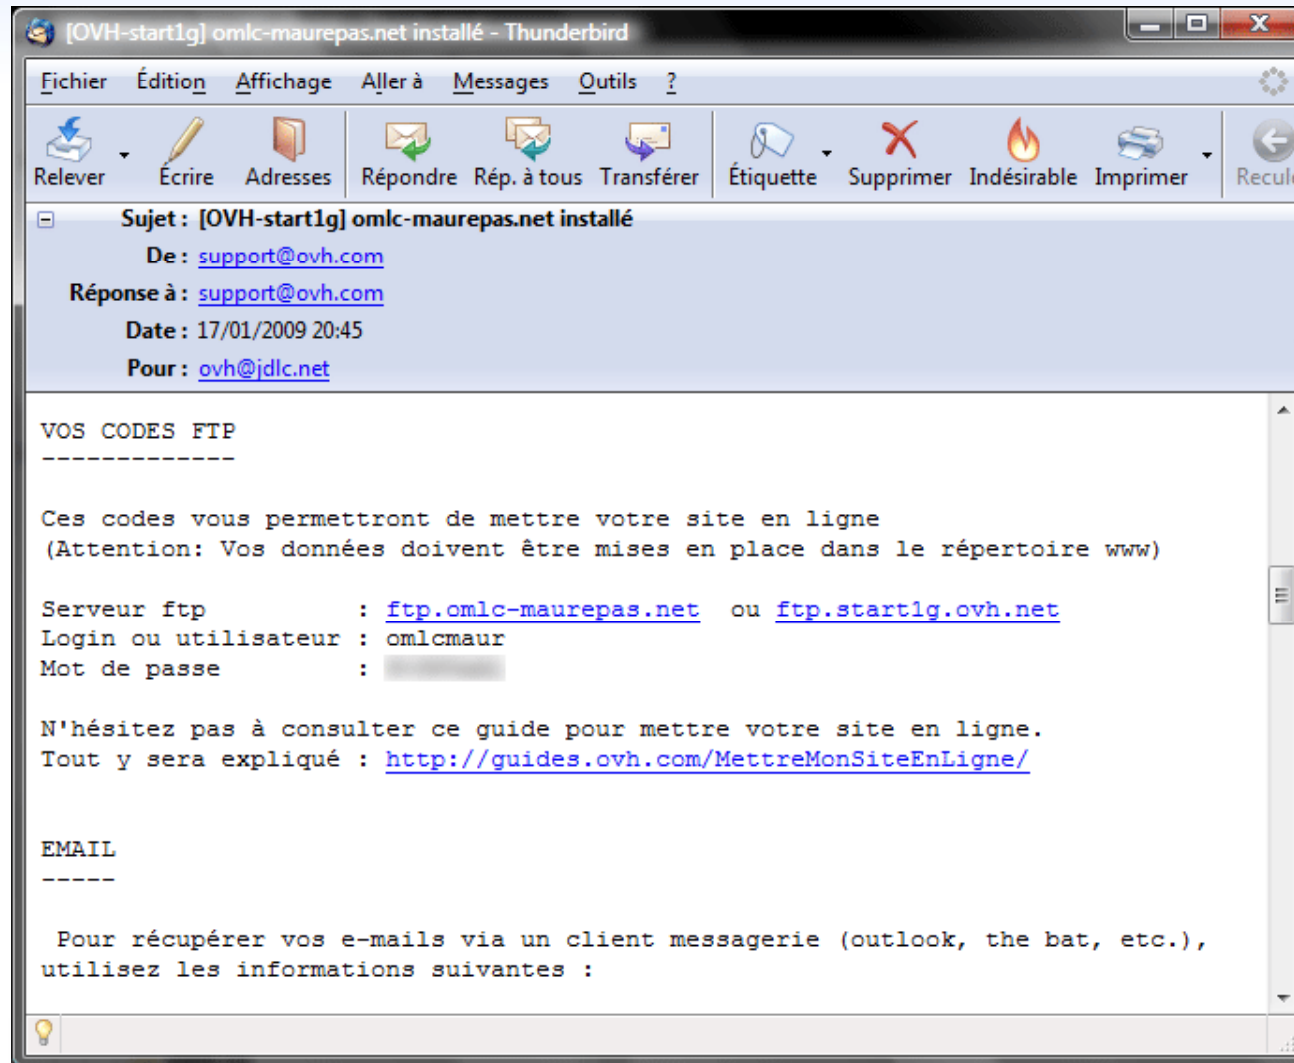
[OVH-start1g] omlc-maurepas.net installé - Thunderbird

Fichier Édition Affichage Aller à Messages Outils ?

Relever Écrire Adresses Répondre Rép. à tous Transférer Étiquette Supprimer Indésirable Imprimer Recul

Sujet : [OVH-start1g] omlc-maurepas.net installé
De : support@ovh.com
Réponse à : support@ovh.com
Date : 17/01/2009 20:45
Pour : ovh@jdlc.net

VOS CODES FTP
-------------

Ces codes vous permettront de mettre votre site en ligne
(Attention: Vos données doivent être mises en place dans le répertoire www)

Serveur ftp : ftp.omlc-maurepas.net ou ftp.start1g.ovh.net
Login ou utilisateur : omlcmaur
Mot de passe : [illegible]

N'hésitez pas à consulter ce guide pour mettre votre site en ligne.
Tout y sera expliqué : http://guides.ovh.com/MettreMonSiteEnLigne/

EMAIL
-----

Pour récupérer vos e-mails via un client messagerie (outlook, the bat, etc.), utilisez les informations suivantes :